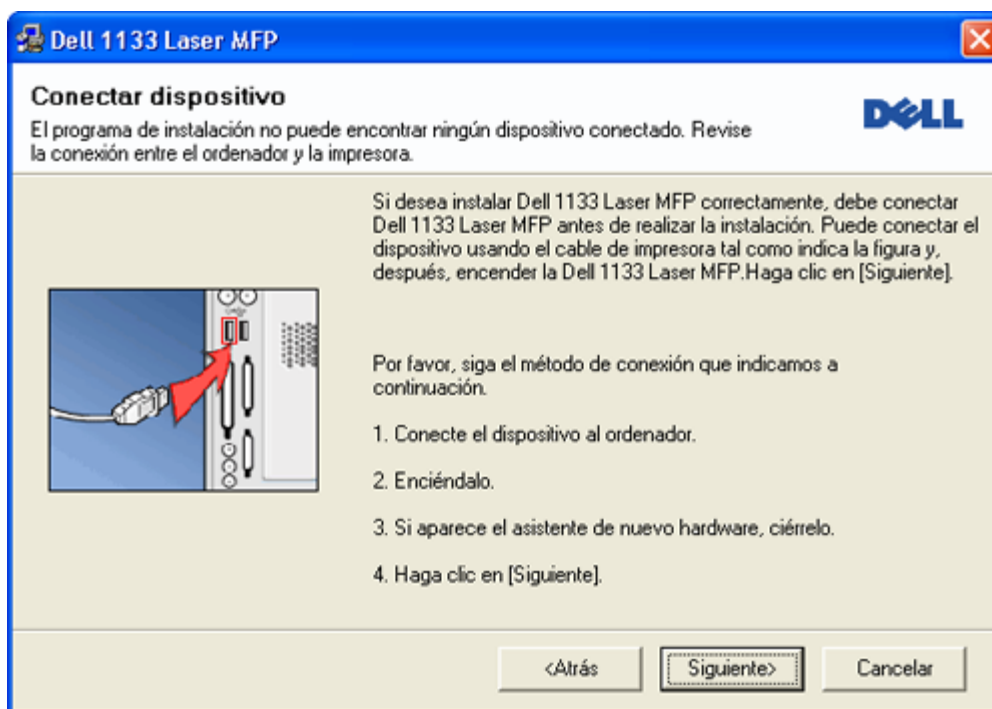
Dell 1133 Laser MFP

Conectar dispositivo

El programa de instalación no puede encontrar ningún dispositivo conectado. Revise la conexión entre el ordenador y la impresora.

DELL

Si desea instalar Dell 1133 Laser MFP correctamente, debe conectar Dell 1133 Laser MFP antes de realizar la instalación. Puede conectar el dispositivo usando el cable de impresora tal como indica la figura y, después, encender la Dell 1133 Laser MFP.Haga clic en [Siguiente].

Por favor, siga el método de conexión que indicamos a continuación.

1. Conecte el dispositivo al ordenador.

2. Enciéndalo.

3. Si aparece el asistente de nuevo hardware, ciérrelo.

4. Haga clic en [Siguiente].

<Atrás Siguiente> Cancelar